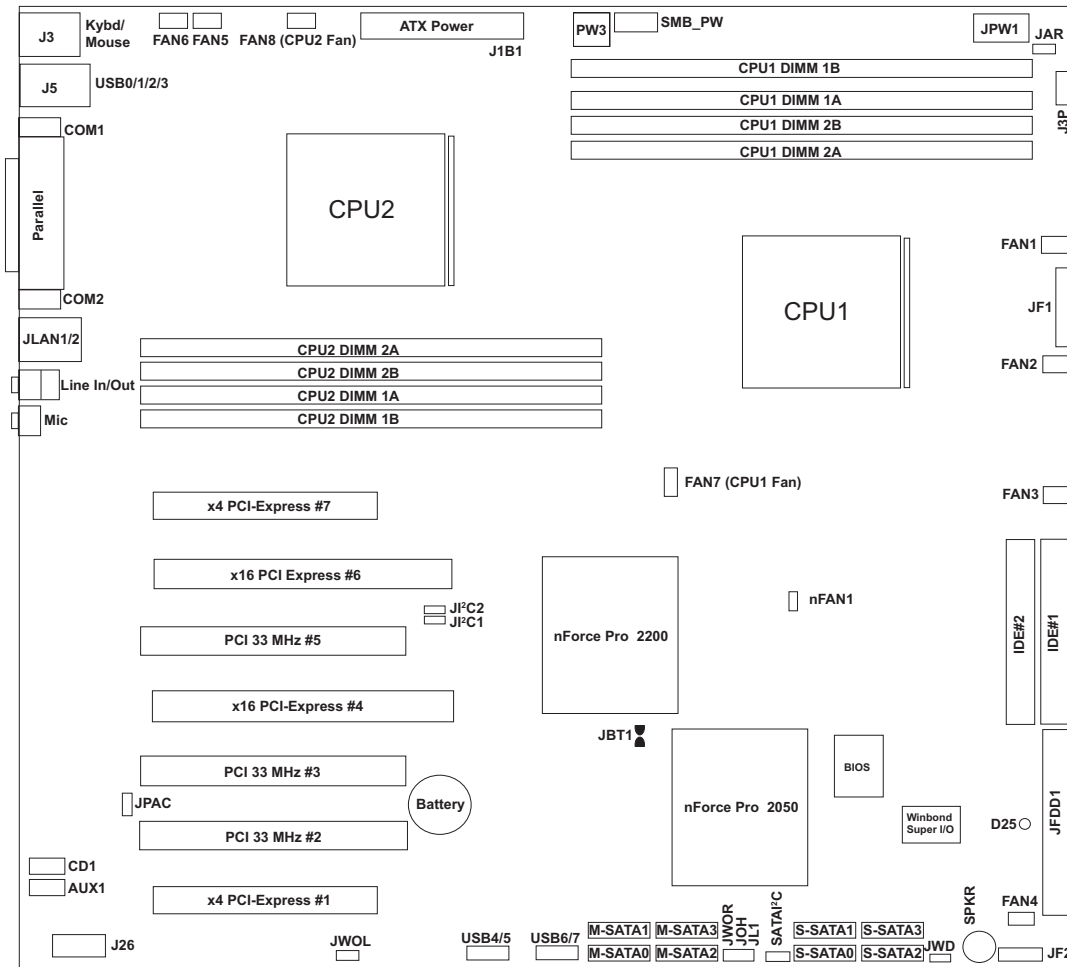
J3 Kybd/ Mouse
FAN6 FAN5 FAN8 (CPU2 Fan)
ATX Power
J1B1
PW3
SMB_PW
JPW1
JAR
J5 USB0/1/2/3
CPU1 DIMM 1B
CPU1 DIMM 1A
CPU1 DIMM 2B
CPU1 DIMM 2A
J3P
COM1
Parallel
CPU2
FAN1
CPU1
JF1
COM2
JLAN1/2
CPU2 DIMM 2A
CPU2 DIMM 2B
Line In/Out
CPU2 DIMM 1A
Mic
CPU2 DIMM 1B
FAN2
FAN7 (CPU1 Fan)
FAN3
x4 PCI-Express #7
x16 PCI Express #6
JI$^2$C2
JI$^2$C1
nFAN1
PCI 33 MHz #5
nForce Pro 2200
IDE#2
IDE#1
x16 PCI-Express #4
JBT1
PCI 33 MHz #3
BIOS
JPAC
Battery
nForce Pro 2050
Winbond Super I/O
D25
JFDD1
PCI 33 MHz #2
CD1
AUX1
x4 PCI-Express #1
SPKR
FAN4
J26
JWOL
USB4/5
USB6/7
M-SATA1 M-SATA3
M-SATA0 M-SATA2
JWOR
JOH
JL1
SATAI$^2$C
S-SATA1 S-SATA3
S-SATA0 S-SATA2
JWD
JF2